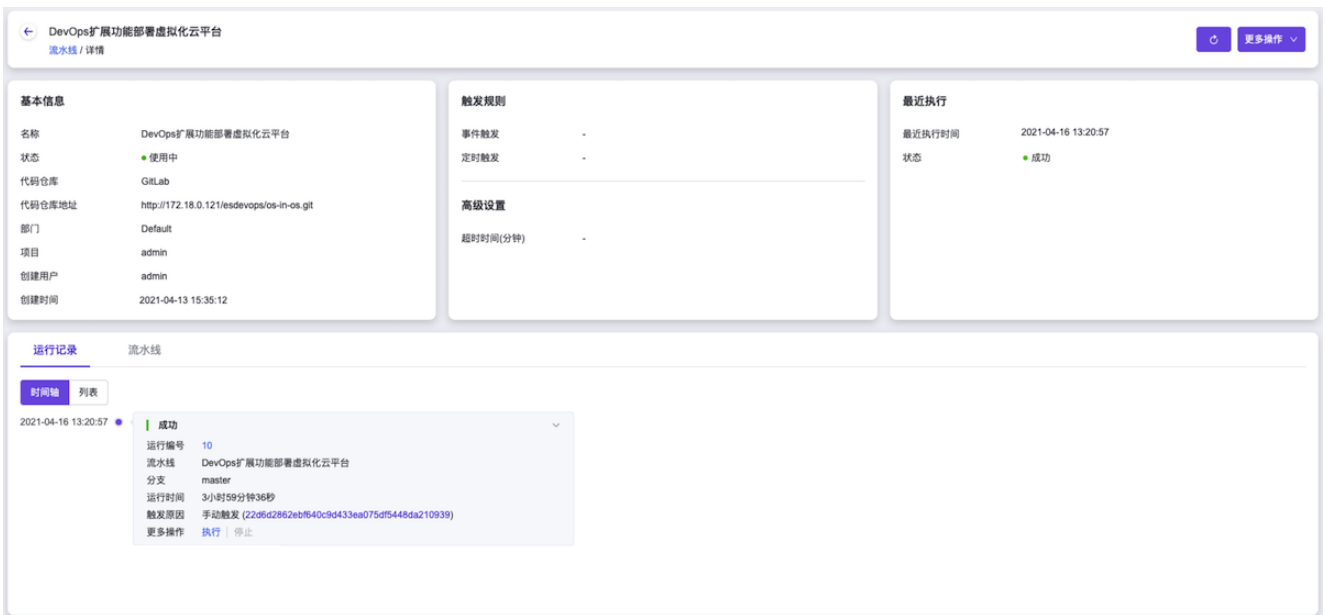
DevOps扩展功能部署虚拟化云平台
流水线 / 详情

更多操作

基本信息

| 名称 | DevOps扩展功能部署虚拟化云平台 |
|---|---|
| 状态 | 使用中 |
| 代码仓库 | GitLab |
| 代码仓库地址 | http://172.18.0.121/esdevops/os-in-os.git |
| 部门 | Default |
| 项目 | admin |
| 创建用户 | admin |
| 创建时间 | 2021-04-13 15:35:12 |

触发规则

| 事件触发 | - |
|---|---|
| 定时触发 | - |

高级设置

| 超时时间(分钟) | - |
|---|---|

最近执行

| 最近执行时间 | 2021-04-16 13:20:57 |
|---|---|
| 状态 | 成功 |

运行记录 流水线

时间轴 列表

2021-04-16 13:20:57

成功

| 运行编号 | 10 |
|---|---|
| 流水线 | DevOps扩展功能部署虚拟化云平台 |
| 分支 | master |
| 运行时间 | 3小时59分钟36秒 |
| 触发原因 | 手动触发 (22d6d2862ebf640c9d433ea075df5448da210939) |
| 更多操作 | 执行 \| 停止 |